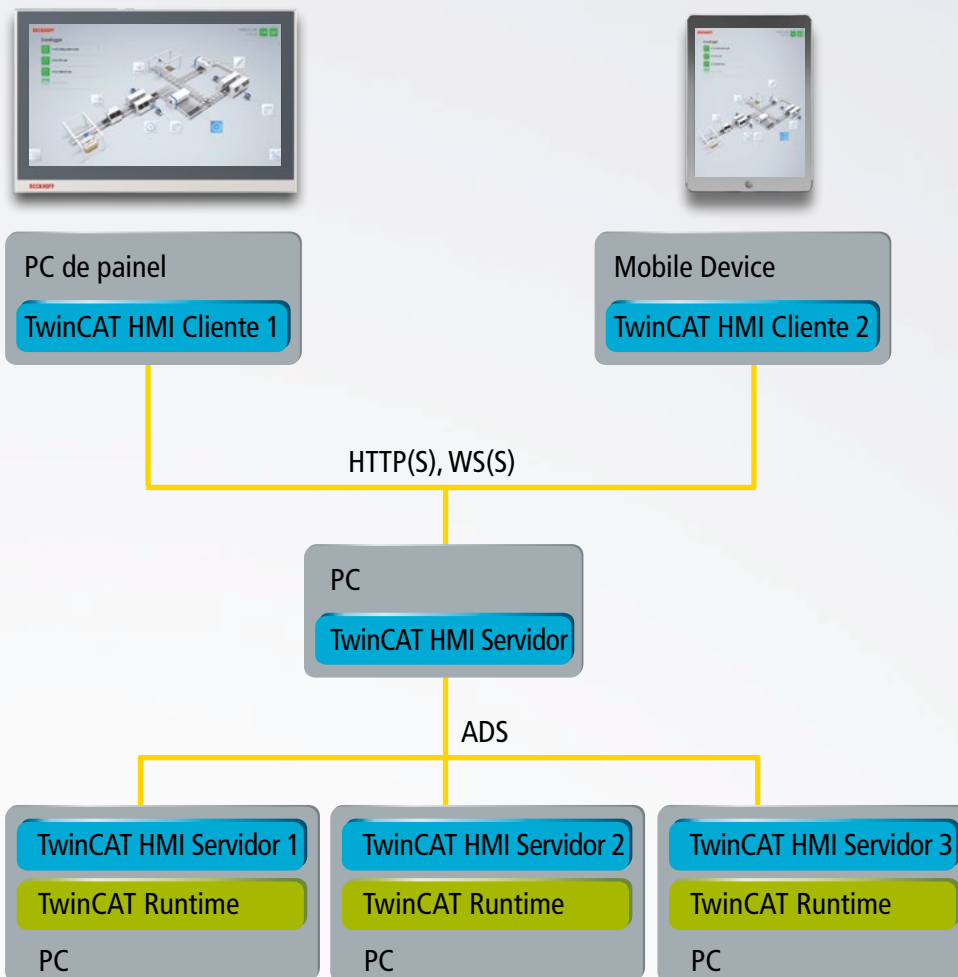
PC de painel

TwinCAT HMI Cliente 1

Mobile Device

TwinCAT HMI Cliente 2

HTTP(S), WS(S)

PC

TwinCAT HMI Servidor

ADS

TwinCAT HMI Servidor 1

TwinCAT Runtime

PC

TwinCAT HMI Servidor 2

TwinCAT Runtime

PC

TwinCAT HMI Servidor 3

TwinCAT Runtime

PC